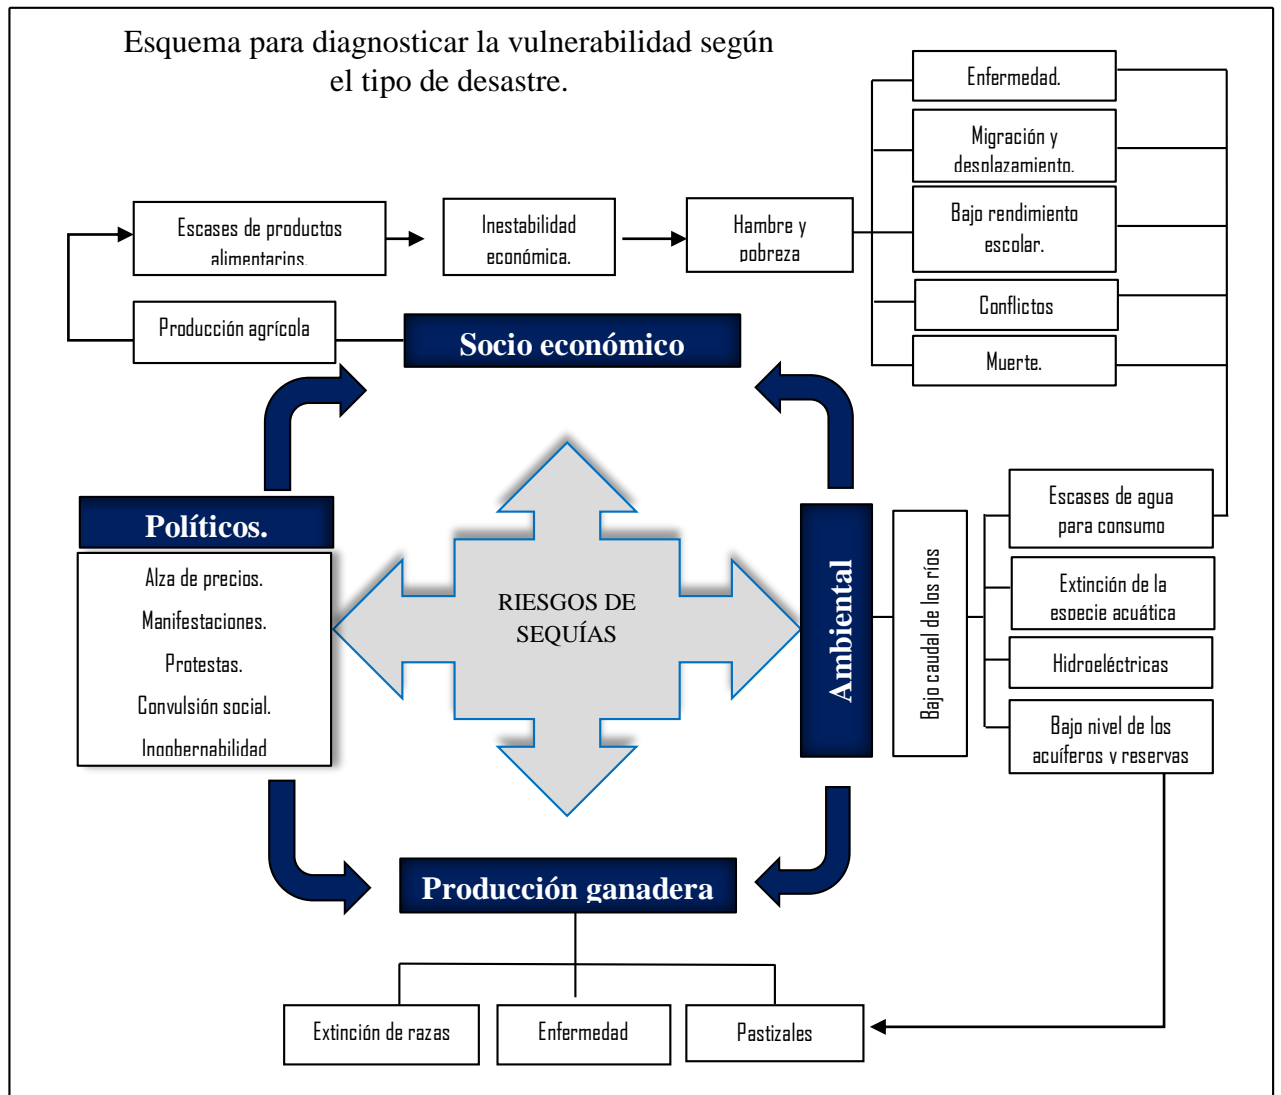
Esquema para diagnosticar la vulnerabilidad según el tipo de desastre.

Enfermedad.

Migración y desplazamiento.

Bajo rendimiento escolar.

Conflictos

Muerte.

Escases de productos alimentarios.

Inestabilidad económica.

Hambre y pobreza

Producción agrícola

Socio económico

Políticos.

Alza de precios.

Manifestaciones.

Protestas.

Convulsión social.

Ingobernabilidad

RIESGOS DE SEQUÍAS

Ambiental

Bajo caudal de los ríos

Escases de agua para consumo

Extinción de la especie acuática

Hidroeléctricas

Bajo nivel de los acuíferos y reservas

Producción ganadera

Extinción de razas

Enfermedad

Pastizales